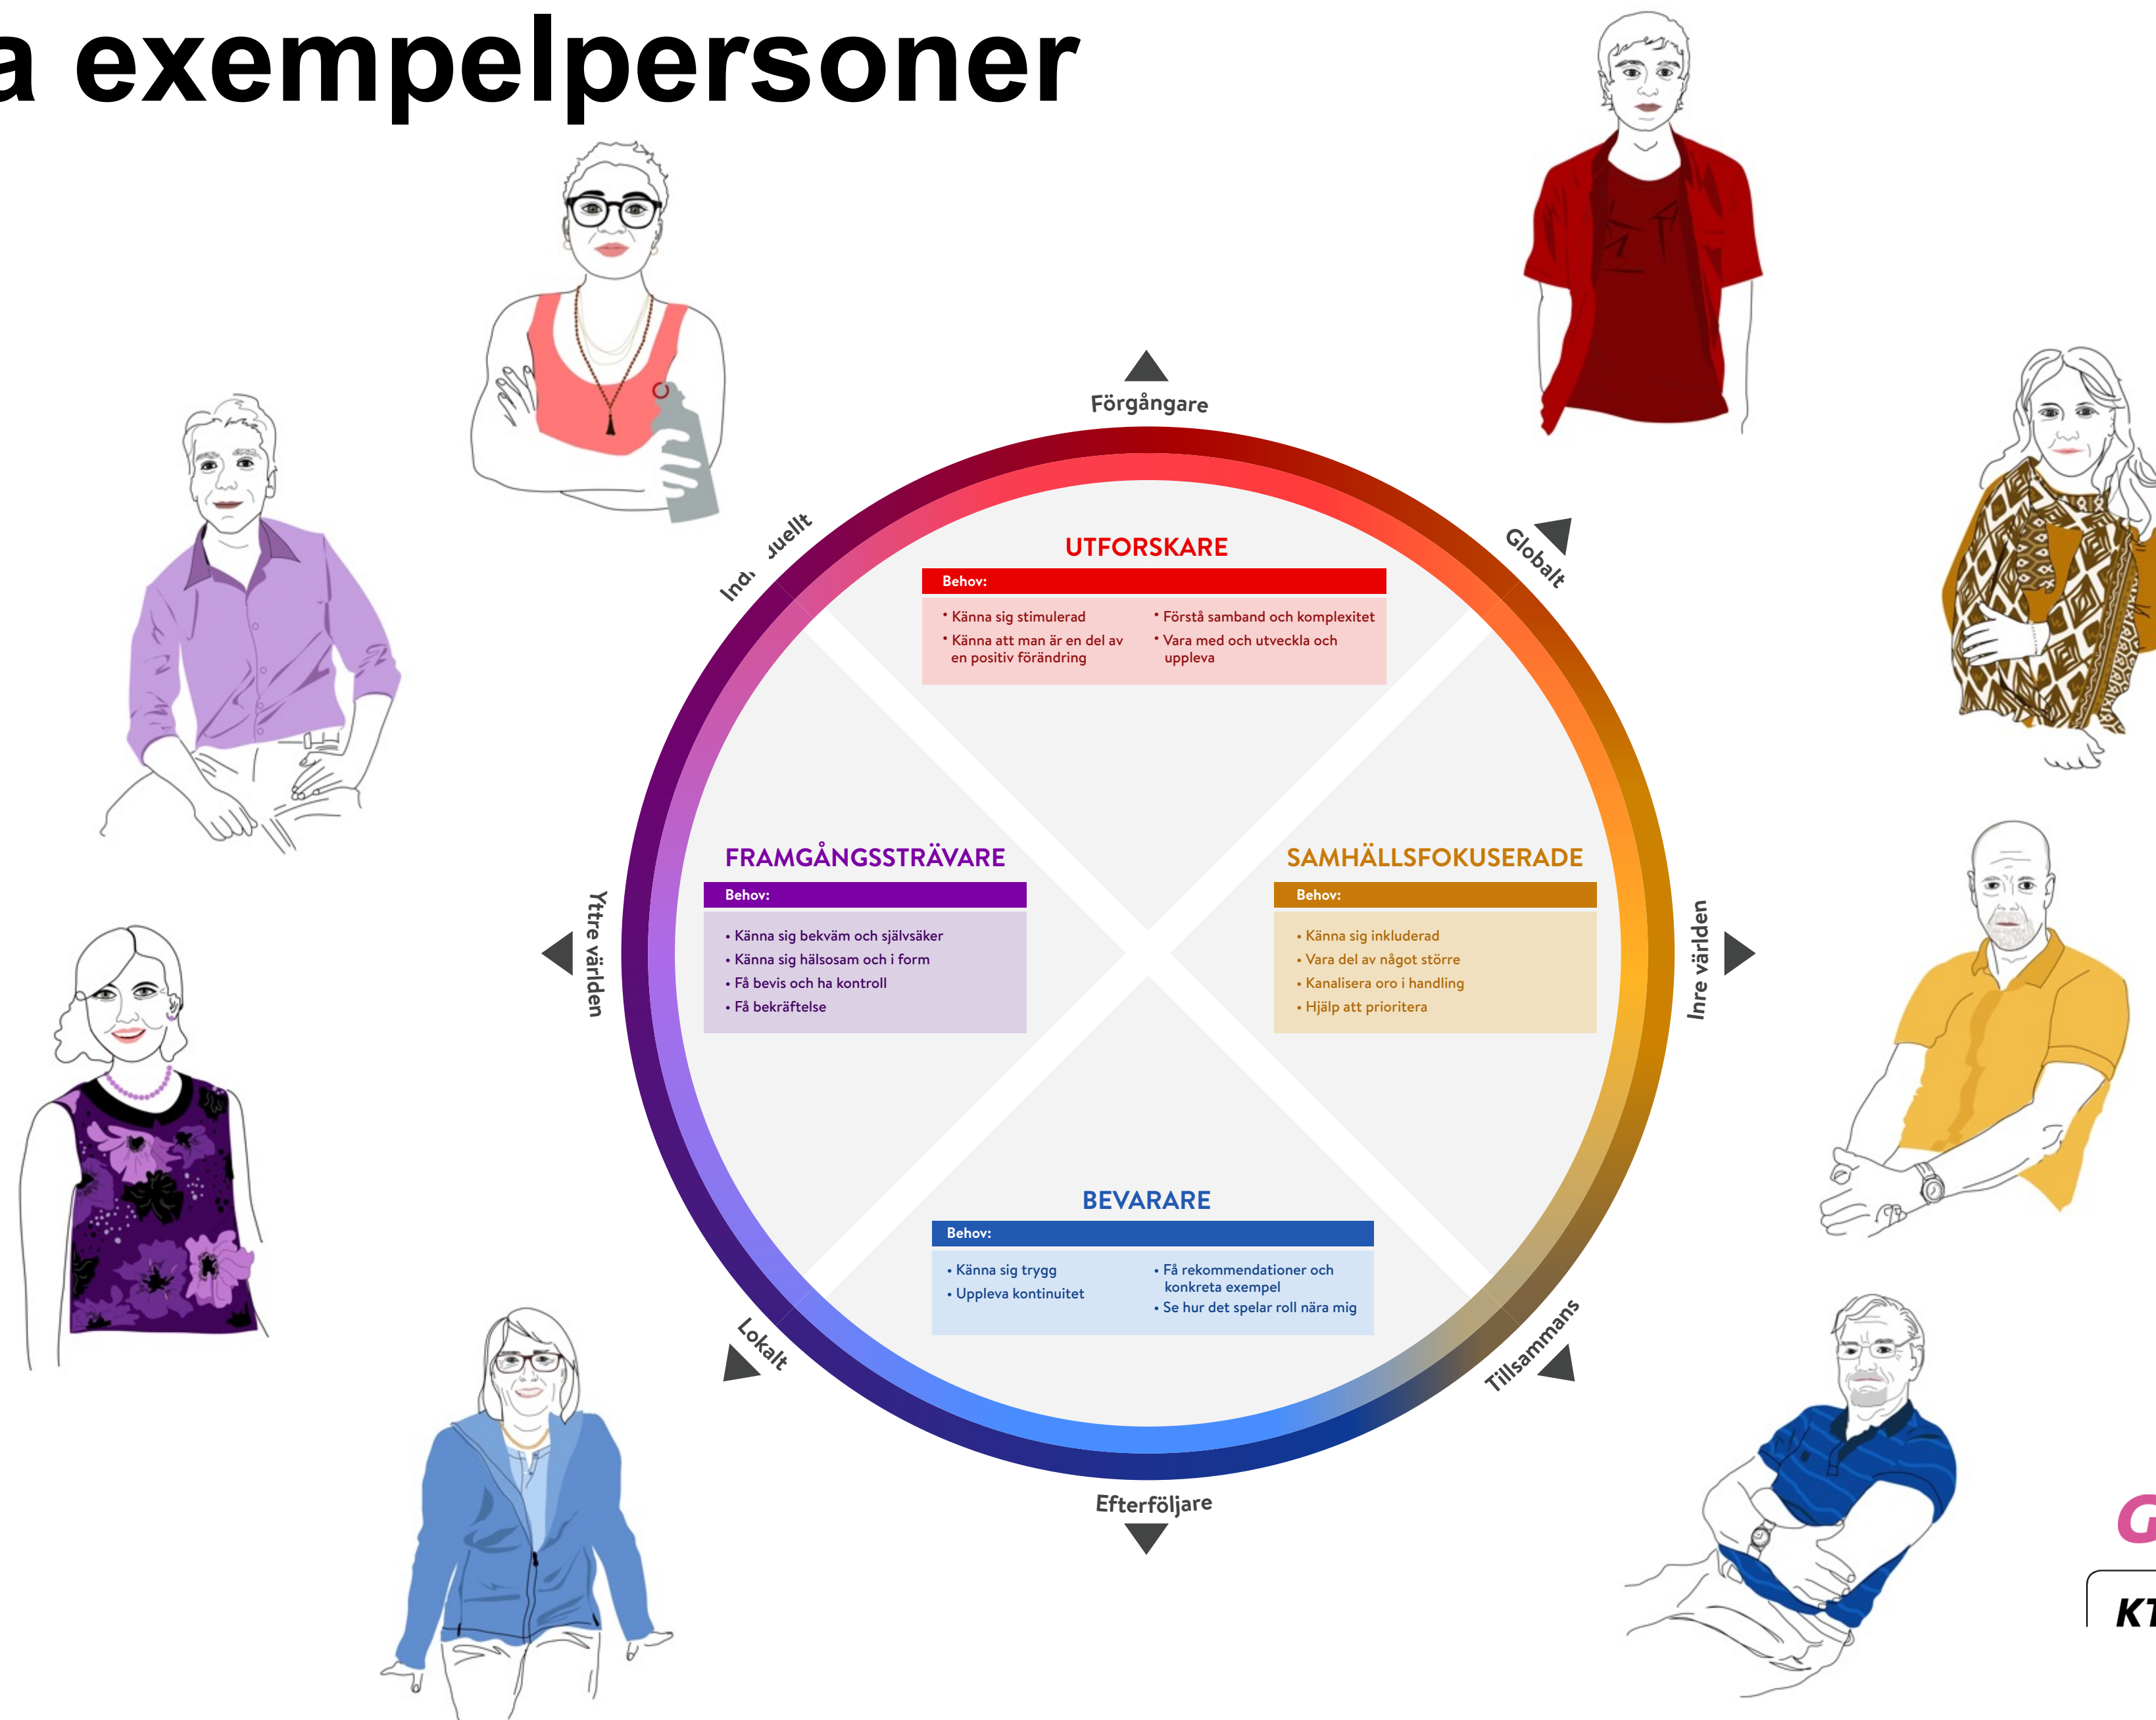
a exempelpersoner

Förgångare

Indi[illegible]uellt

Globalt

UTFORSKARE

Behov:

• Känna sig stimulerad
• Känna att man är en del av en positiv förändring
• Förstå samband och komplexitet
• Vara med och utveckla och uppleva

FRAMGÅNGSSTRÄVARE

Behov:

• Känna sig bekväm och självsäker
• Känna sig hälsosam och i form
• Få bevis och ha kontroll
• Få bekräftelse

SAMHÄLLSFOKUSERADE

Behov:

• Känna sig inkluderad
• Vara del av något större
• Kanalisera oro i handling
• Hjälp att prioritera

Yttre världen

Inre världen

BEVARARE

Behov:

• Känna sig trygg
• Uppleva kontinuitet
• Få rekommendationer och konkreta exempel
• Se hur det spelar roll nära mig

Lokalt

Tillsammans

Efterföljare

G

KT